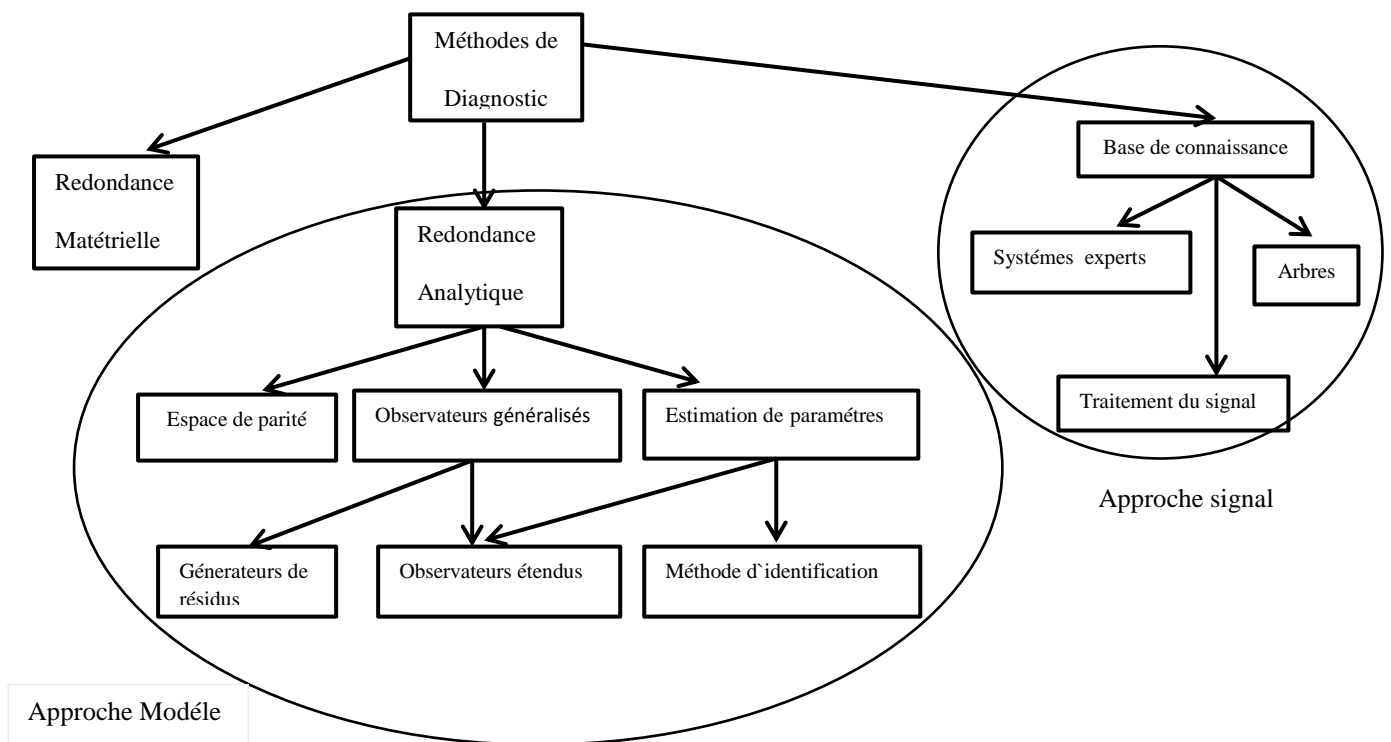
Méthodes de Diagnostic

Redondance Matétrielle

Redondance Analytique

Base de connaissance

Systémes experts

Arbres

Traitement du signal

Approche signal

Espace de parité

Observateurs généralisés

Estimation de paramétres

Génerateurs de résidus

Observateurs étendus

Méthode d`identification

Approche Modéle